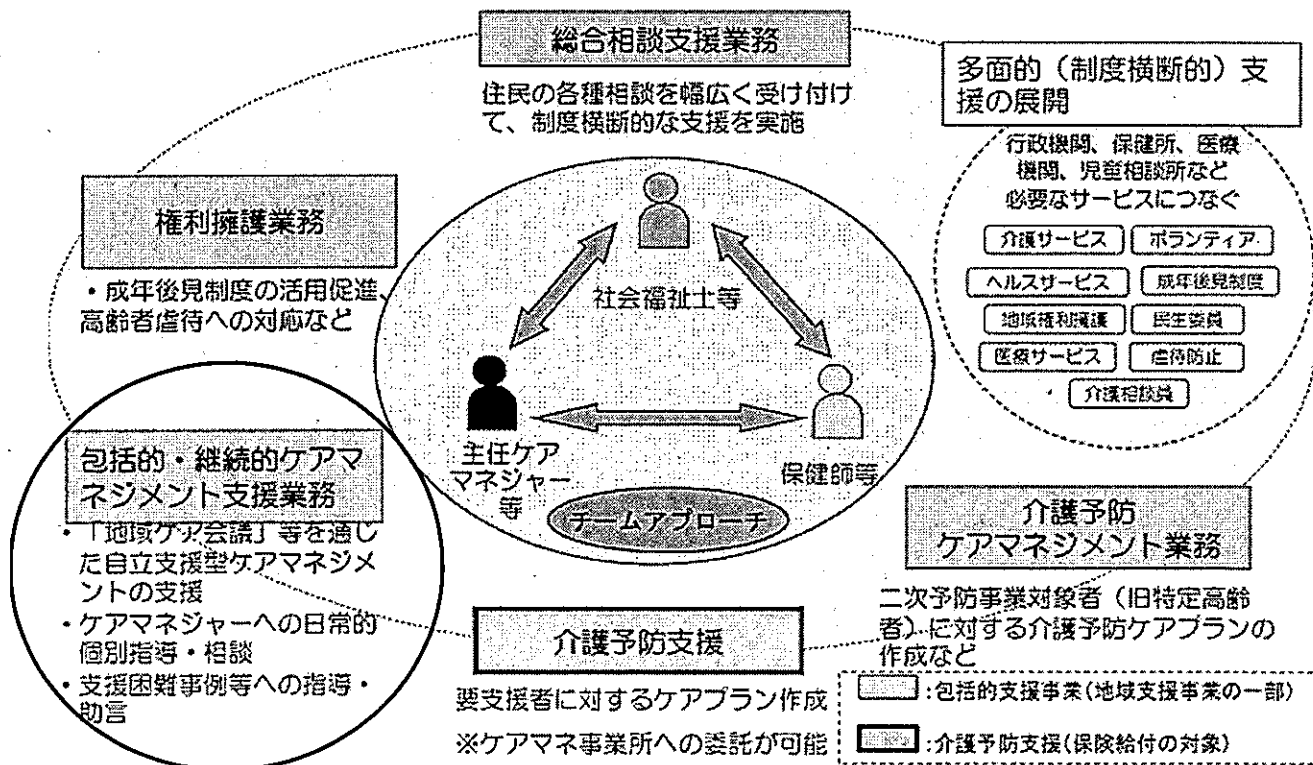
総合相談支援業務

住民の各種相談を幅広く受け付けて、制度横断的な支援を実施

多面的（制度横断的）支援の展開

行政機関、保健所、医療機関、児童相談所など必要なサービスにつなぐ

介護サービス
ボランティア
ヘルスサービス
成年後見制度
地域権利擁護
民生委員
医療サービス
虐待防止
介護相談員

権利擁護業務

・成年後見制度の活用促進、高齢者虐待への対応など

社会福祉士等

主任ケアマネジャー等

保健師等

チームアプローチ

包括的・継続的ケアマネジメント支援業務

・「地域ケア会議」等を通じた自立支援型ケアマネジメントの支援
・ケアマネジャーへの日常的個別指導・相談
・支援困難事例等への指導・助言

介護予防ケアマネジメント業務

二次予防事業対象者（旧特定高齢者）に対する介護予防ケアプランの作成など

介護予防支援

要支援者に対するケアプラン作成
※ケアマネ事業所への委託が可能

:包括的支援事業（地域支援事業の一部）
:介護予防支援（保険給付の対象）